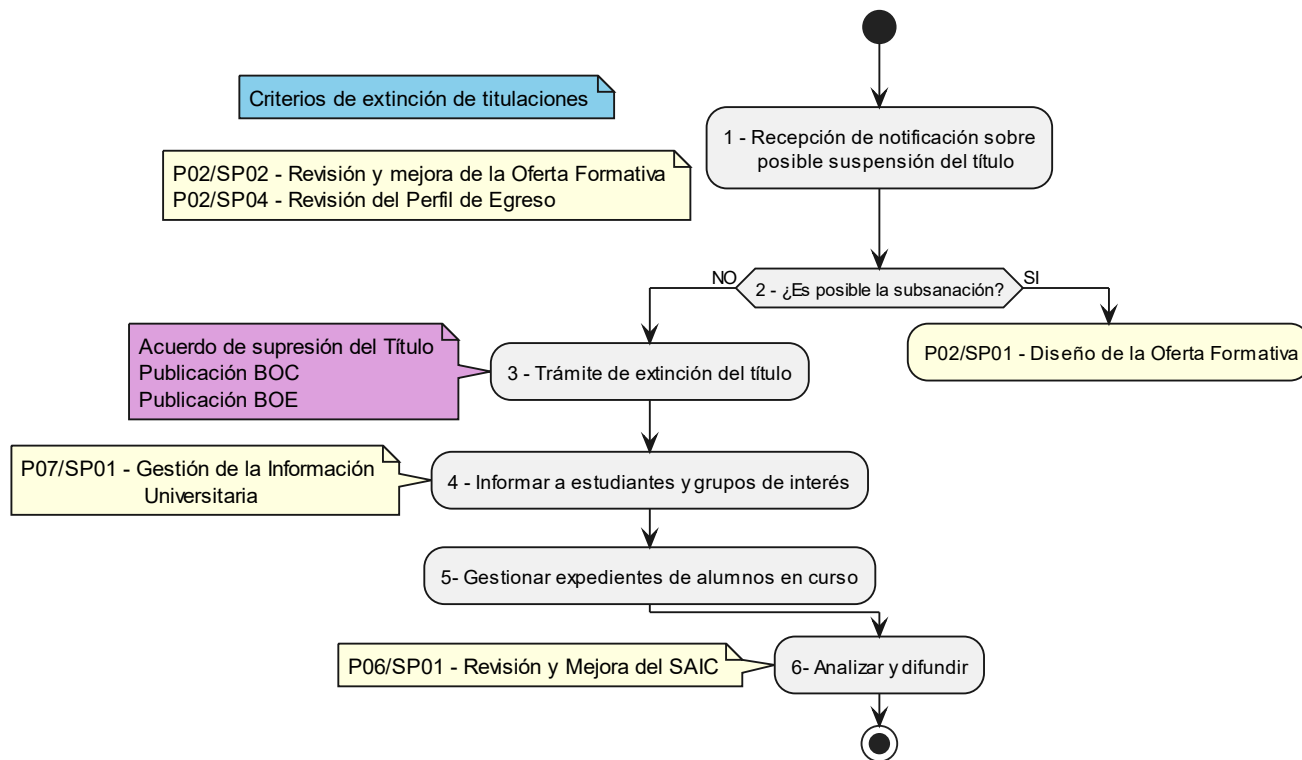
Criterios de extinción de titulaciones

1 - Recepción de notificación sobre posible suspensión del título

P02/SP02 - Revisión y mejora de la Oferta Formativa
P02/SP04 - Revisión del Perfil de Egreso

NO

2 - ¿Es posible la subsanación?

SI

Acuerdo de supresión del Título
Publicación BOC
Publicación BOE

3 - Trámite de extinción del título

P02/SP01 - Diseño de la Oferta Formativa

P07/SP01 - Gestión de la Información Universitaria

4 - Informar a estudiantes y grupos de interés

5- Gestionar expedientes de alumnos en curso

P06/SP01 - Revisión y Mejora del SAIC

6- Analizar y difundir